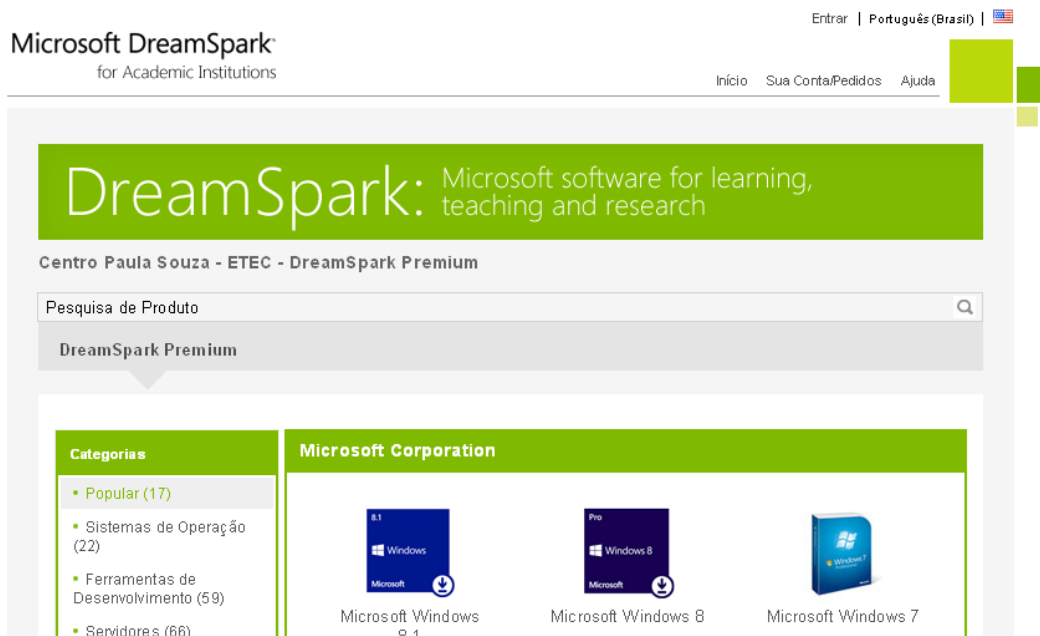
Entrar | Português (Brasil) |

Microsoft DreamSpark
for Academic Institutions

Início Sua Conta/Pedidos Ajuda

DreamSpark: Microsoft software for learning, teaching and research

Centro Paula Souza - ETEC - DreamSpark Premium

Pesquisa de Produto

DreamSpark Premium

Categorias

• Popular (17)

• Sistemas de Operação (22)

• Ferramentas de Desenvolvimento (59)

• Servidores (66)

Microsoft Corporation

8.1 Windows Microsoft

Microsoft Windows 8.1

Pro Windows 8 Microsoft

Microsoft Windows 8

Microsoft Windows 7